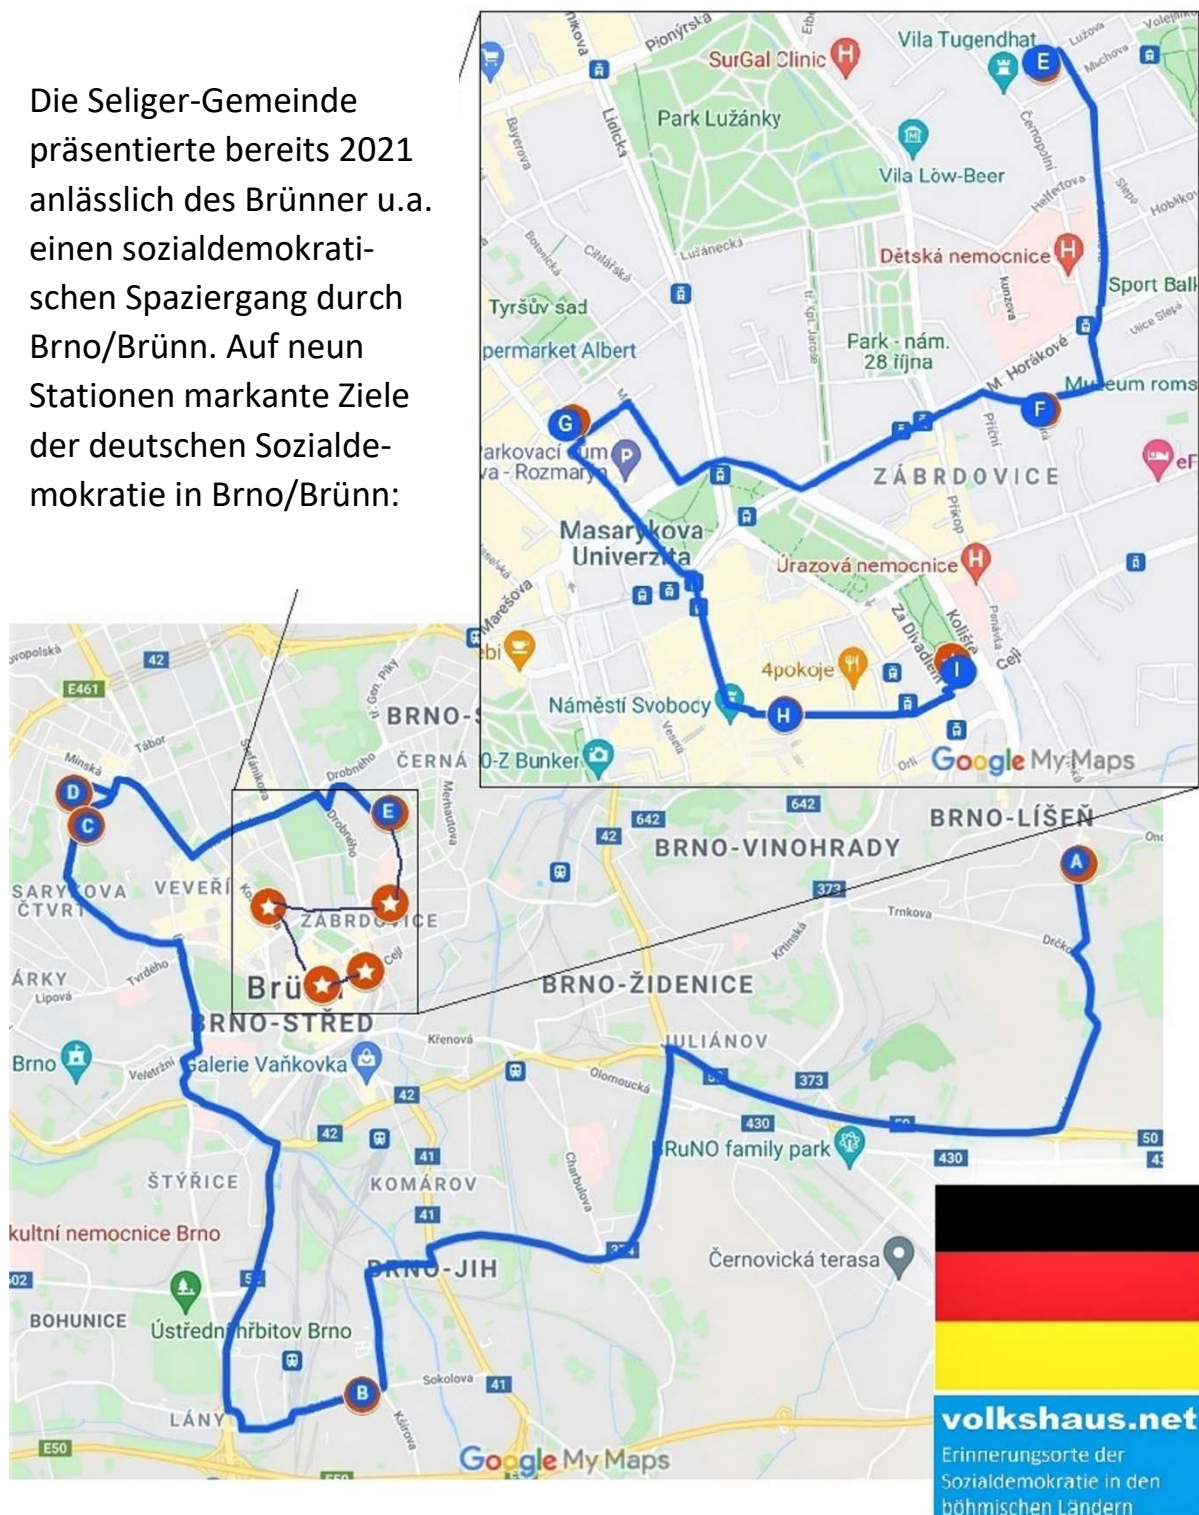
Die Seliger-Gemeinde präsentierte bereits 2021 anlässlich des Brünner u.a. einen sozialdemokratischen Spaziergang durch Brno/Brünn. Auf neun Stationen markante Ziele der deutschen Sozialdemokratie in Brno/Brünn:

Pionýrská
SurGal Clinic
Vila Tugendhat
E
Park Lužánky
Lidická
Vila Löw-Beer
Dětská nemocnice
Tyršův sad
permarket Albert
Sport Ball
Park - nám. 28 října
M. Horákové
Museum roms
F
G
arkovací dům a - Rozmarýn
ZÁBRDOVICE
Masarykova Univerzita
Úrazová nemocnice
4pokoje
I
Náměstí Svobody
H
0-Z Bunker
Google My Maps

BRNO-ČERNÁ
D
C
E
SARYKOVA ČTVRŤ
VEVEŘÍ
ZÁBRDOVICE
ÁRKY
Brno
BRNO-STŘED
Galerie Vaňkovka
BRNO-LÍŠEŇ
BRNO-VINOHRADY
A
BRNO-ŽIDENICE
JULIÁNOV
BRuNO family park
ŠTÝŘICE
KOMÁROV
kultní nemocnice Brno
BRNO-JIH
Černovická terasa
BOHUNICE
Ústřední hřbitov Brno
B
LÁNY
Google My Maps
42
E461
642
373
430
50
41
E50

volkshaus.net
Erinnerungsorte der Sozialdemokratie in den böhmischen Ländern